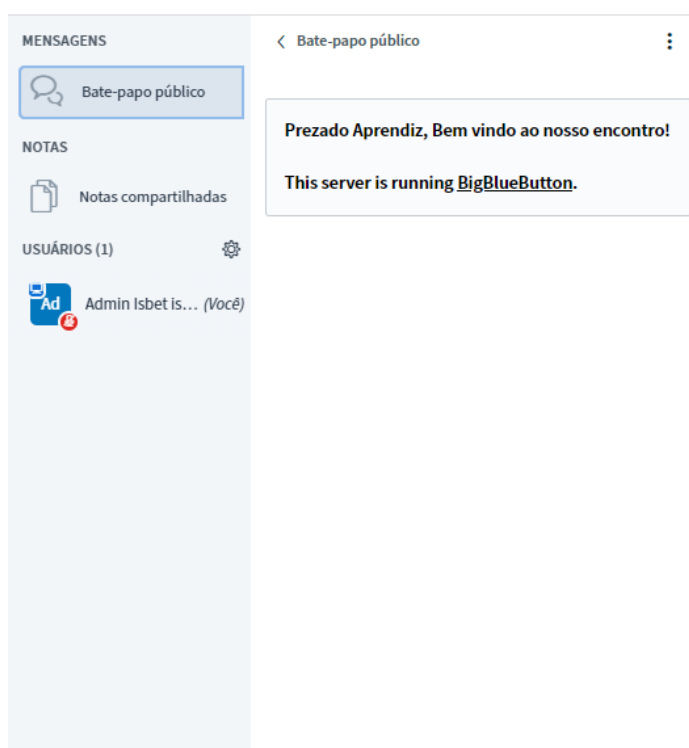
MENSAGENS

Bate-papo público

NOTAS

Notas compartilhadas

USUÁRIOS (1)

Ad

Admin Isbet is... (Você)

Bate-papo público

Prezado Aprendiz, Bem vindo ao nosso encontro!

This server is running BigBlueButton.